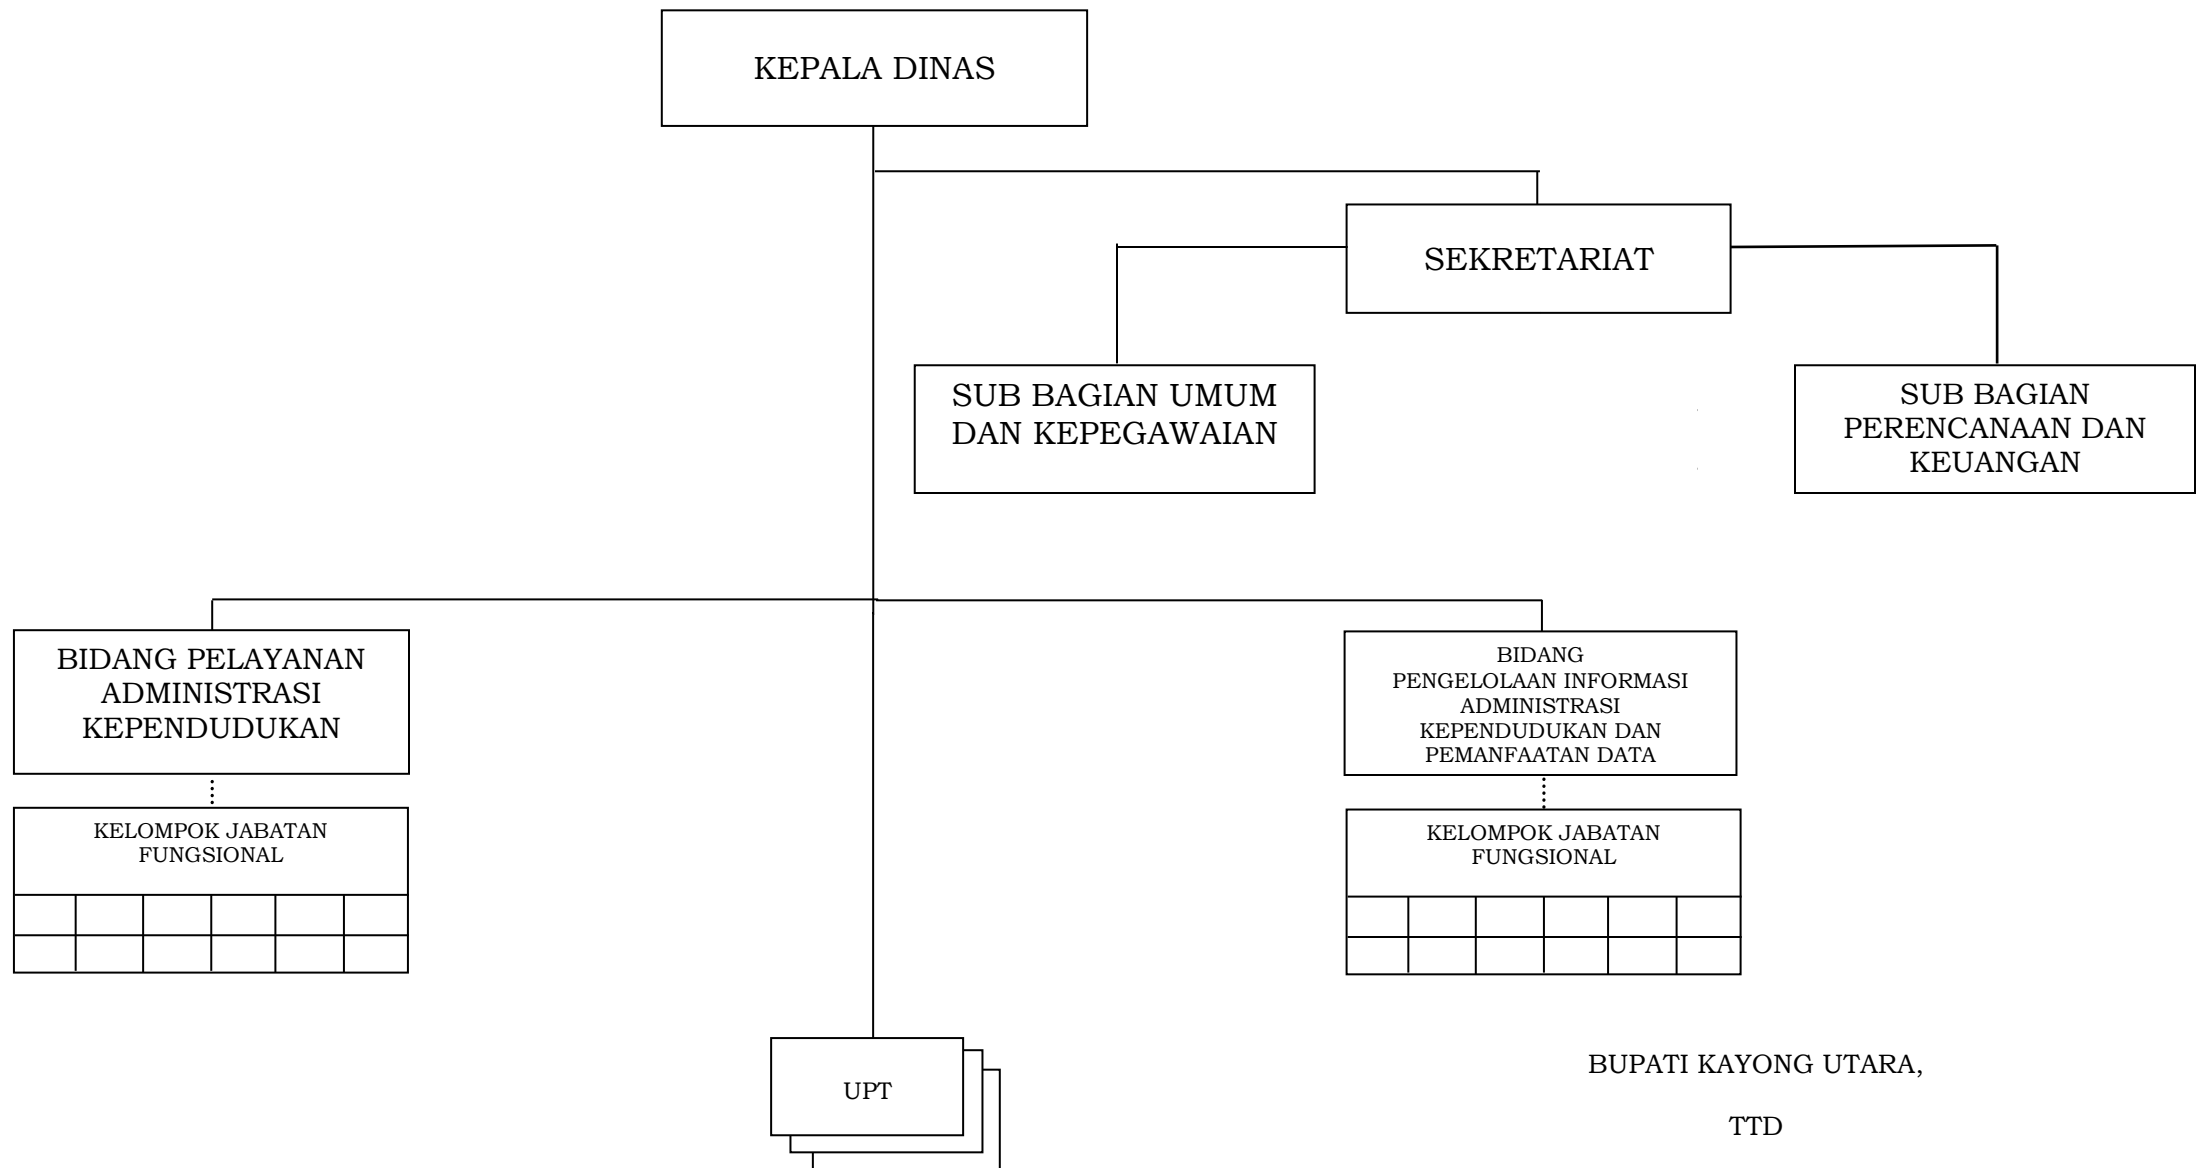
KEPALA DINAS

SEKRETARIAT

SUB BAGIAN UMUM DAN KEPEGAWAIAN

SUB BAGIAN PERENCANAAN DAN KEUANGAN

BIDANG PELAYANAN ADMINISTRASI KEPENDUDUKAN

KELOMPOK JABATAN FUNGSIONAL

BIDANG PENGELOLAAN INFORMASI ADMINISTRASI KEPENDUDUKAN DAN PEMANFAATAN DATA

KELOMPOK JABATAN FUNGSIONAL

UPT

BUPATI KAYONG UTARA,

TTD